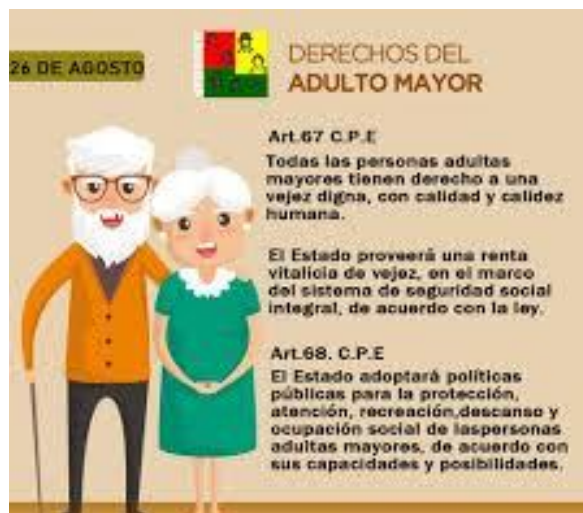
26 DE AGOSTO

DERECHOS DEL
ADULTO MAYOR

Art.67 C.P.E
Todas las personas adultas mayores tienen derecho a una vejez digna, con calidad y calidez humana.

El Estado proveerá una renta vitalicia de vejez, en el marco del sistema de seguridad social integral, de acuerdo con la ley.

Art.68. C.P.E
El Estado adoptará políticas públicas para la protección, atención, recreación,descanso y ocupación social de laspersonas adultas mayores, de acuerdo con sus capacidades y posibilidades.